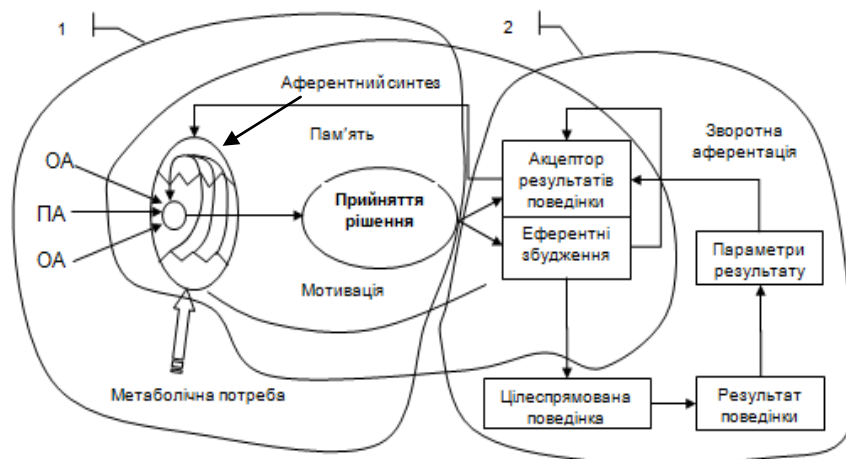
1

2

Аферентний синтез

Пам'ять

Зворотна аферентація

ОА

ПА

ОА

Прийняття рішення

Акцептор результатів поведінки

Еферентні збудження

Параметри результату

Мотивація

Метаболічна потреба

Цілеспрямована поведінка

Результат поведінки